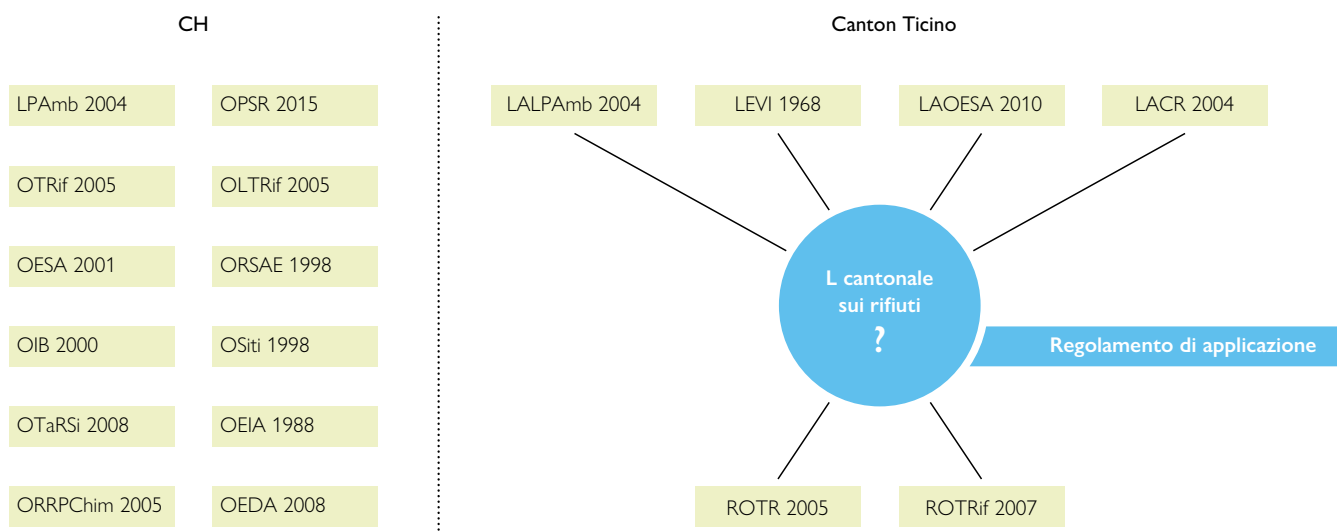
CH

LPAmb 2004

OPSR 2015

OTRif 2005

OLTRif 2005

OESA 2001

ORSAE 1998

OIB 2000

OSiti 1998

OTaRSi 2008

OEIA 1988

ORRPChim 2005

OEDA 2008

Canton Ticino

LALPAmb 2004

LEVI 1968

LAOESA 2010

LACR 2004

L cantonale sui rifiuti ?

Regolamento di applicazione

ROTR 2005

ROTRif 2007